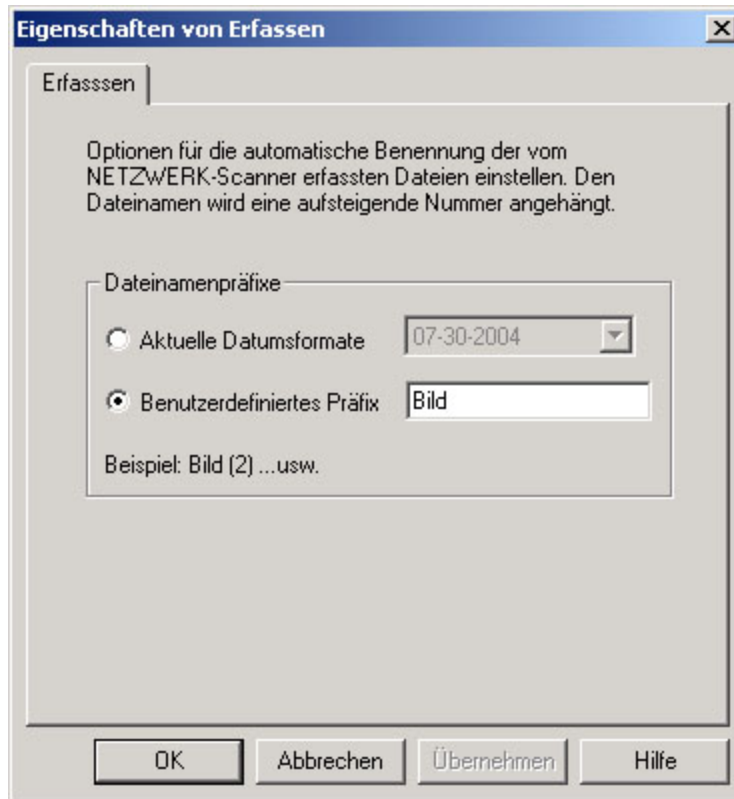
Eigenschaften von Erfassen

Erfasssen

Optionen für die automatische Benennung der vom NETZWERK-Scanner erfassten Dateien einstellen. Den Dateinamen wird eine aufsteigende Nummer angehängt.

Dateinamenpräfixe

Aktuelle Datumsformate 07-30-2004

Benutzerdefiniertes Präfix Bild

Beispiel: Bild (2) ...usw.

OK Abbrechen Übernehmen Hilfe